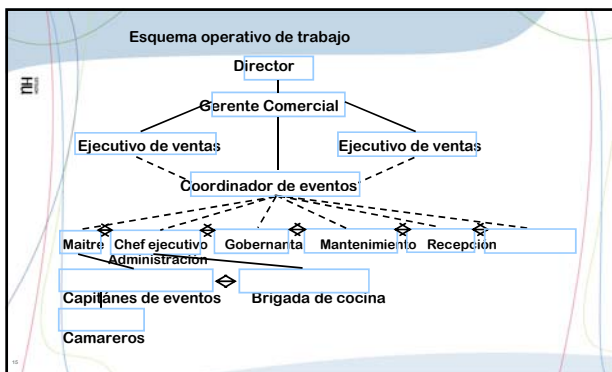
Esquema operativo de trabajo

Director

Gerente Comercial

Ejecutivo de ventas

Ejecutivo de ventas

Coordinador de eventos

Maitre

Chef ejecutivo

Gobernanta

Mantenimiento

Recepción

Administración

Capitanes de eventos

Brigada de cocina

Camareros

NH

16